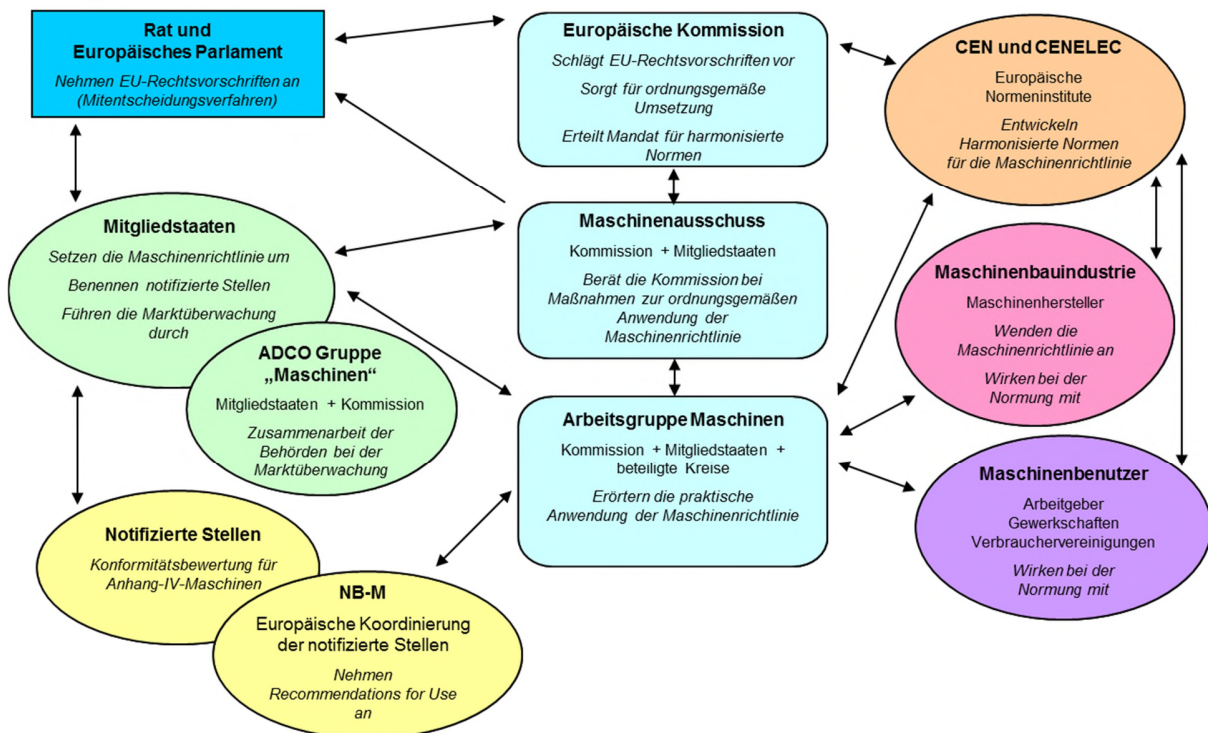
Rat und Europäisches Parlament

Nehmen EU-Rechtsvorschriften an (Mitentscheidungsverfahren)

Europäische Kommission

Schlägt EU-Rechtsvorschriften vor

Sorgt für ordnungsgemäße Umsetzung

Erteilt Mandat für harmonisierte Normen

CEN und CENELEC

Europäische Normeninstitute

Entwickeln Harmonisierte Normen für die Maschinenrichtlinie

Mitgliedstaaten

Setzen die Maschinenrichtlinie um

Benennen notifizierte Stellen

Führen die Marktüberwachung durch

Maschinenausschuss

Kommission + Mitgliedstaaten

Berät die Kommission bei Maßnahmen zur ordnungsgemäßen Anwendung der Maschinenrichtlinie

Maschinenbauindustrie

Maschinenhersteller

Wenden die Maschinenrichtlinie an

Wirken bei der Normung mit

ADCO Gruppe „Maschinen"

Mitgliedstaaten + Kommission

Zusammenarbeit der Behörden bei der Marktüberwachung

Arbeitsgruppe Maschinen

Kommission + Mitgliedstaaten + beteiligte Kreise

Erörtern die praktische Anwendung der Maschinenrichtlinie

Maschinenbenutzer

Arbeitgeber
Gewerkschaften
Verbrauchervereinigungen

Wirken bei der Normung mit

Notifizierte Stellen

Konformitätsbewertung für Anhang-IV-Maschinen

NB-M

Europäische Koordinierung der notifizierte Stellen

Nehmen Recommendations for Use an